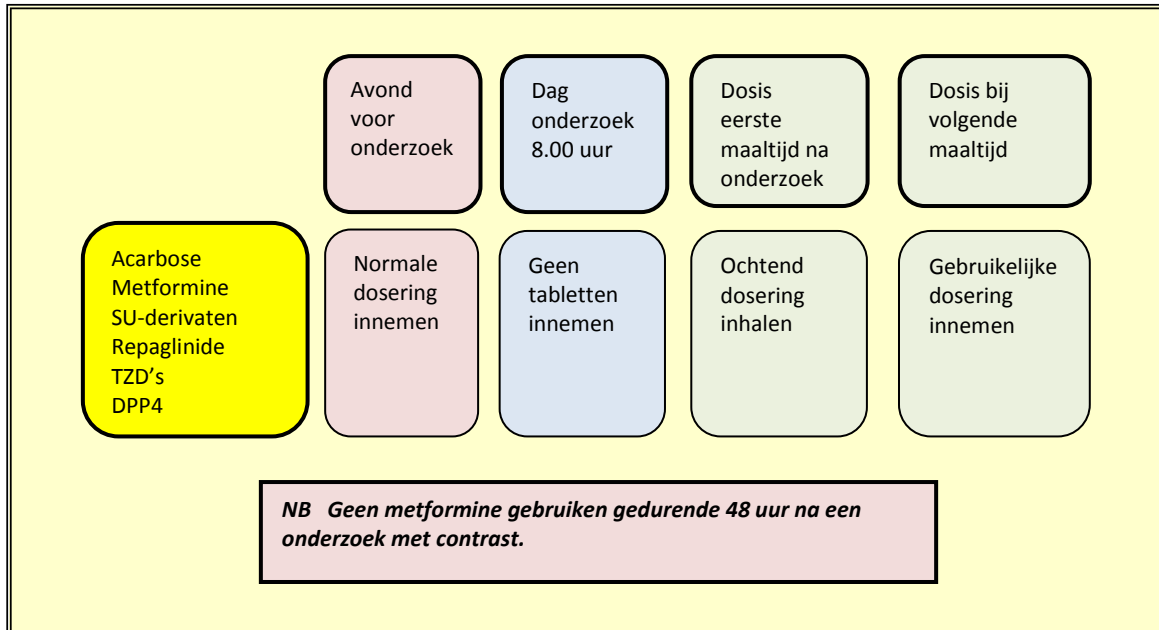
Avond voor onderzoek

Dag onderzoek 8.00 uur

Dosis eerste maaltijd na onderzoek

Dosis bij volgende maaltijd

Acarbose
Metformine
SU-derivaten
Repaglinide
TZD's
DPP4

Normale dosering innemen

Geen tabletten innemen

Ochtend dosering inhalen

Gebruikelijke dosering innemen

*NB Geen metformine gebruiken gedurende 48 uur na een onderzoek met contrast.*